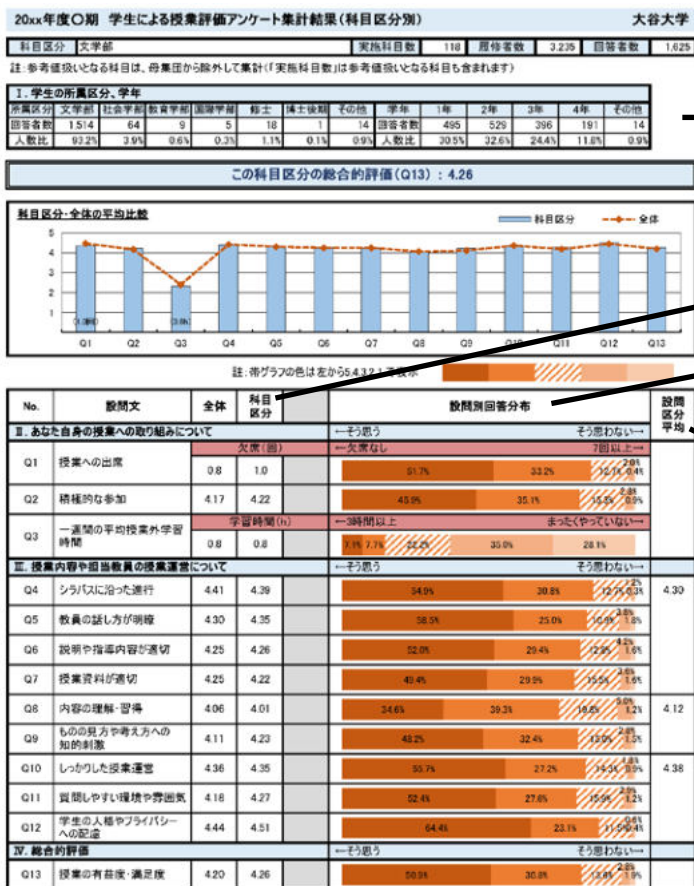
20xx年度○期　学生による授業評価アンケート集計結果（科目区分別）　大谷大学

| 科目区分 | 文学部 | 実施科目数 | 118 | 履修者数 | 3,235 | 回答者数 | 1,625 |
|---|---|---|---|---|---|---|---|

註：参考値扱いとなる科目は、母集団から除外して集計（「実施科目数」は参考値扱いとなる科目も含まれます）

Ⅰ．学生の所属区分、学年

| 所属区分 | 文学部 | 社会学部 | 教育学部 | 国際学部 | 修士 | 博士後期 | その他 | 学年 | 1年 | 2年 | 3年 | 4年 | その他 |
|---|---|---|---|---|---|---|---|---|---|---|---|---|---|
| 回答者数 | 1,514 | 64 | 9 | 5 | 18 | 1 | 14 | 回答者数 | 495 | 529 | 396 | 191 | 14 |
| 人数比 | 93.2% | 3.9% | 0.6% | 0.3% | 1.1% | 0.1% | 0.9% | 人数比 | 30.5% | 32.6% | 24.4% | 11.8% | 0.9% |

この科目区分の総合的評価（Q13）：4.26

科目区分・全体の平均比較

科目区分　全体

5
4
3
2
1
0

(3.8h)　(3.8h)

Q1　Q2　Q3　Q4　Q5　Q6　Q7　Q8　Q9　Q10　Q11　Q12　Q13

註：帯グラフの色は左から5,4,3,2,1を表示

| No. | 設問文 | 全体 | 科目区分 | | 設問別回答分布 | 設問区分平均 |
|---|---|---|---|---|---|---|
| Ⅱ．あなた自身の授業への取り組みについて | | | | | ←そう思う　そう思わない→ | |
| | | 欠席（回） | | | ←欠席なし　7回以上→ | |
| Q1 | 授業への出席 | 0.8 | 1.0 | | 51.7%　33.2%　12.1%　2.8%　0.4% | |
| Q2 | 積極的な参加 | 4.17 | 4.22 | | 45.9%　35.1%　15.5%　2.8%　0.9% | |
| | | 学習時間（h） | | | ←3時間以上　まったくやっていない→ | |
| Q3 | 一週間の平均授業外学習時間 | 0.8 | 0.8 | | 3.1%　7.7%　22.2%　35.0%　28.1% | |
| Ⅲ．授業内容や担当教員の授業運営について | | | | | ←そう思う　そう思わない→ | |
| Q4 | シラバスに沿った進行 | 4.41 | 4.39 | | 54.9%　30.8%　12.7%　1.2%　0.3% | 4.30 |
| Q5 | 教員の話し方が明瞭 | 4.30 | 4.35 | | 58.5%　25.0%　10.9%　3.8%　1.8% | |
| Q6 | 説明や指導内容が適切 | 4.25 | 4.26 | | 52.0%　29.4%　12.8%　4.2%　1.6% | |
| Q7 | 授業資料が適切 | 4.25 | 4.22 | | 49.4%　29.9%　15.5%　3.6%　1.6% | |
| Q8 | 内容の理解・習得 | 4.06 | 4.01 | | 34.6%　39.3%　19.8%　5.0%　1.2% | 4.12 |
| Q9 | ものの見方や考え方への知的刺激 | 4.11 | 4.23 | | 48.2%　32.4%　13.0%　2.8%　1.5% | |
| Q10 | しっかりした授業運営 | 4.36 | 4.35 | | 55.7%　27.2%　14.3%　1.9%　0.9% | 4.38 |
| Q11 | 質問しやすい環境や雰囲気 | 4.18 | 4.27 | | 52.4%　27.6%　15.9%　2.9%　1.2% | |
| Q12 | 学生の人格やプライバシーへの配慮 | 4.44 | 4.51 | | 64.4%　23.1%　11.5%　0.6%　0.4% | |
| Ⅳ．総合的評価 | | | | | ←そう思う　そう思わない→ | |
| Q13 | 授業の有益度・満足度 | 4.20 | 4.26 | | 50.9%　30.8%　13.4%　2.8%　1.9% | |